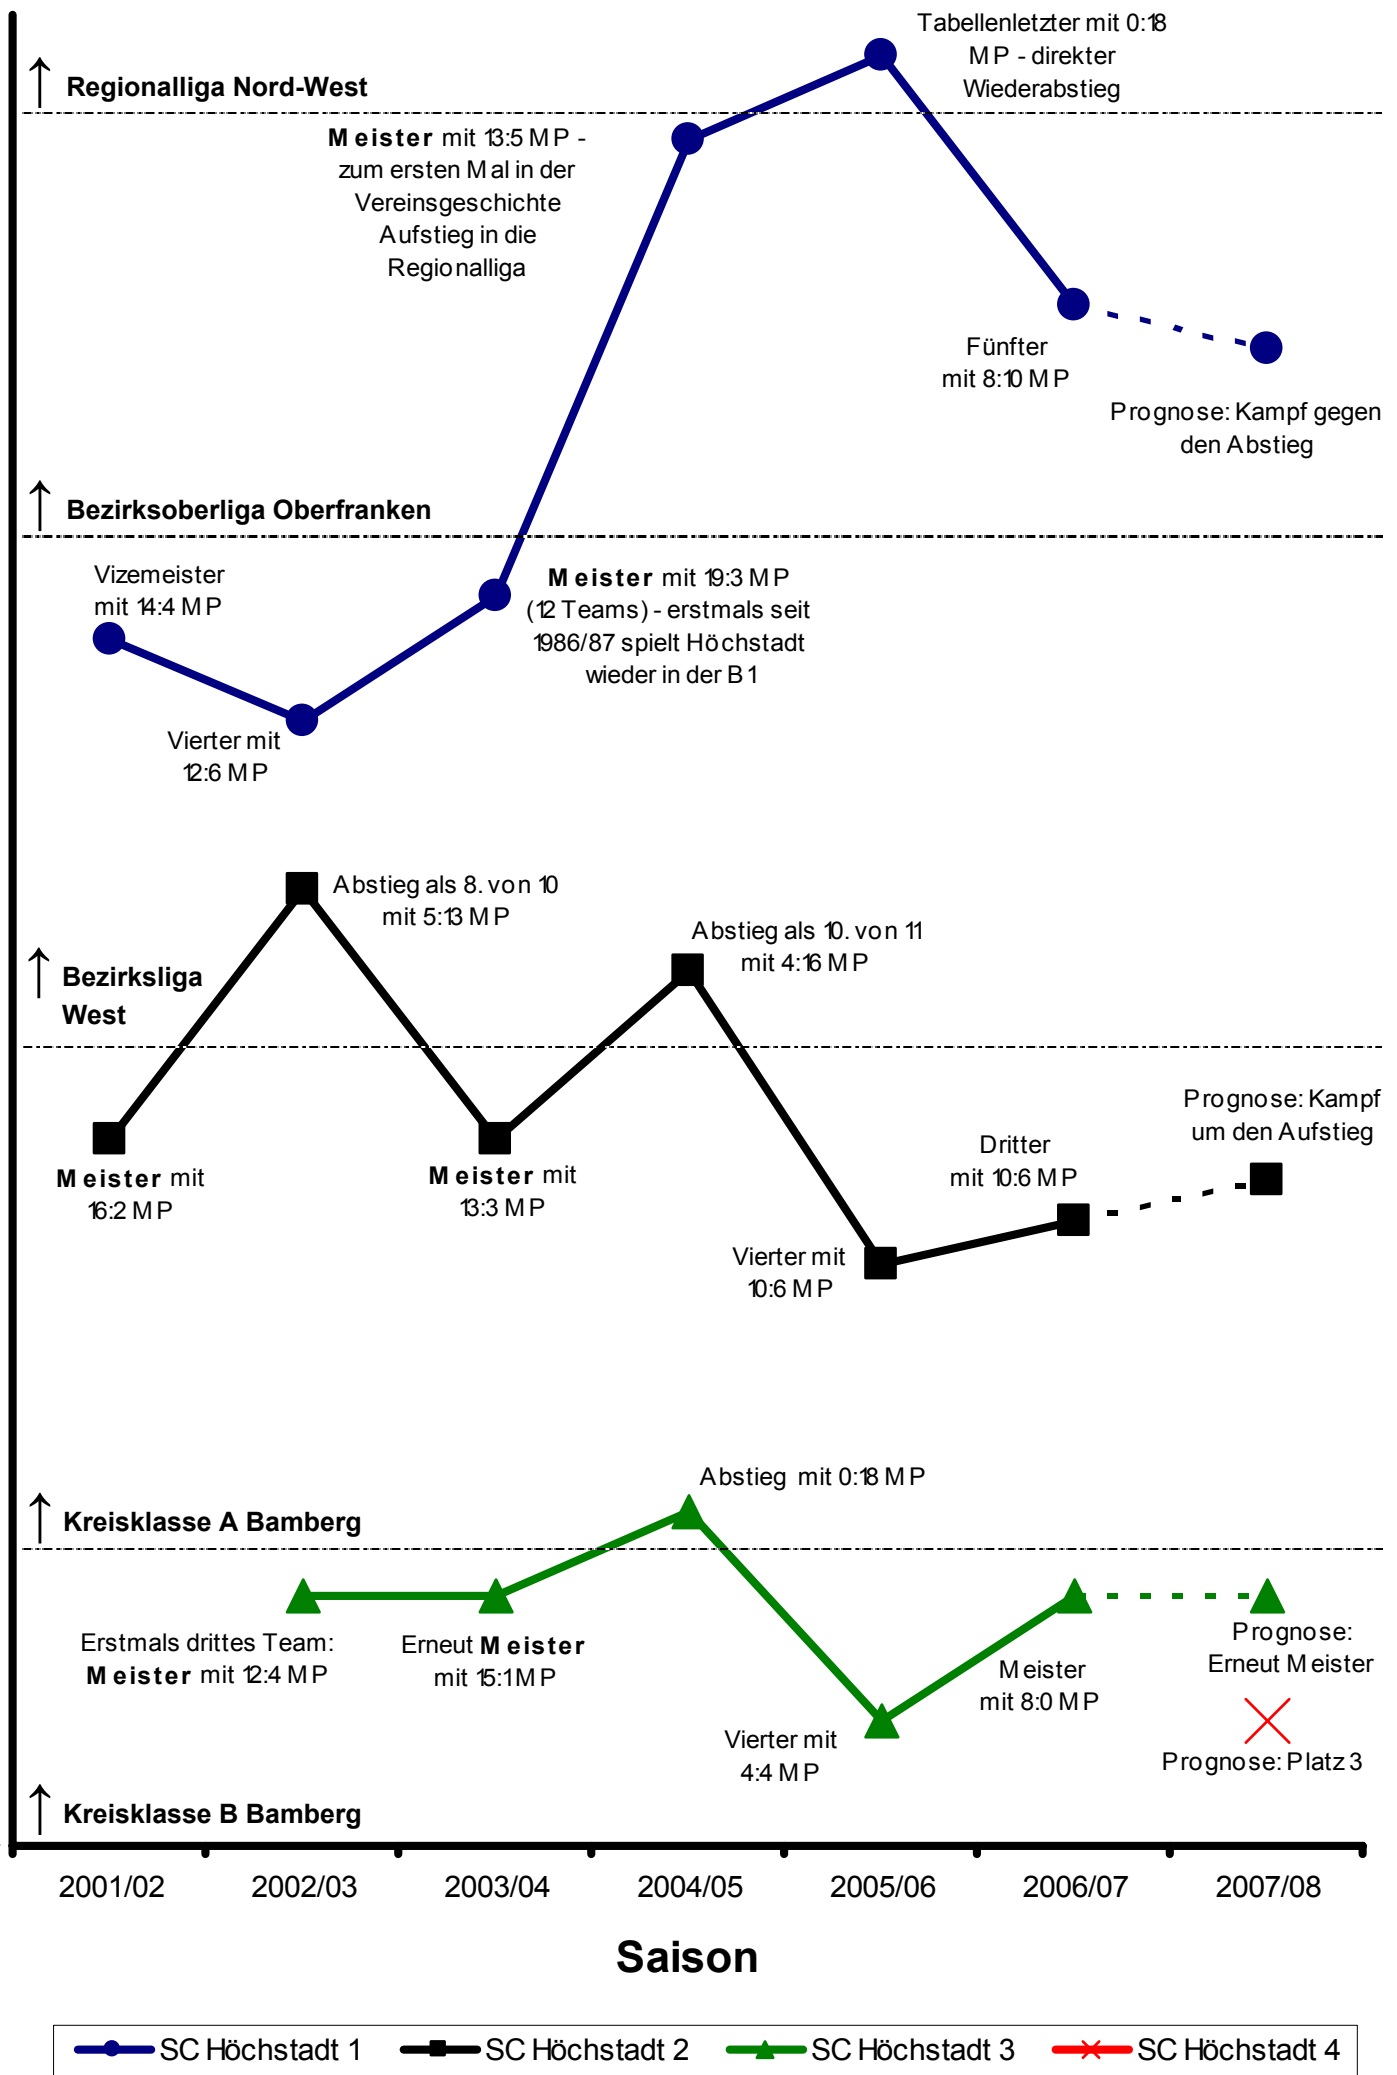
Tabellenletzter mit 0:18 MP - direkter Wiederabstieg

↑ Regionalliga Nord-West

Meister mit 13:5 MP - zum ersten Mal in der Vereinsgeschichte Aufstieg in die Regionalliga

Fünfter mit 8:10 MP

Prognose: Kampf gegen den Abstieg

↑ Bezirksoberliga Oberfranken

Vizemeister mit 14:4 MP

Meister mit 19:3 MP (12 Teams) - erstmals seit 1986/87 spielt Höchstadt wieder in der B1

Vierter mit 12:6 MP

Abstieg als 8. von 10 mit 5:13 MP

Abstieg als 10. von 11 mit 4:16 MP

↑ Bezirksliga West

Prognose: Kampf um den Aufstieg

Dritter mit 10:6 MP

Meister mit 16:2 MP

Meister mit 13:3 MP

Vierter mit 10:6 MP

Abstieg mit 0:18 MP

↑ Kreisklasse A Bamberg

Erstmals drittes Team: Meister mit 12:4 MP

Erneut Meister mit 15:1 MP

Prognose: Erneut Meister

Meister mit 8:0 MP

Vierter mit 4:4 MP

Prognose: Platz 3

↑ Kreisklasse B Bamberg

2001/02 2002/03 2003/04 2004/05 2005/06 2006/07 2007/08

Saison

SC Höchstadt 1 SC Höchstadt 2 SC Höchstadt 3 SC Höchstadt 4